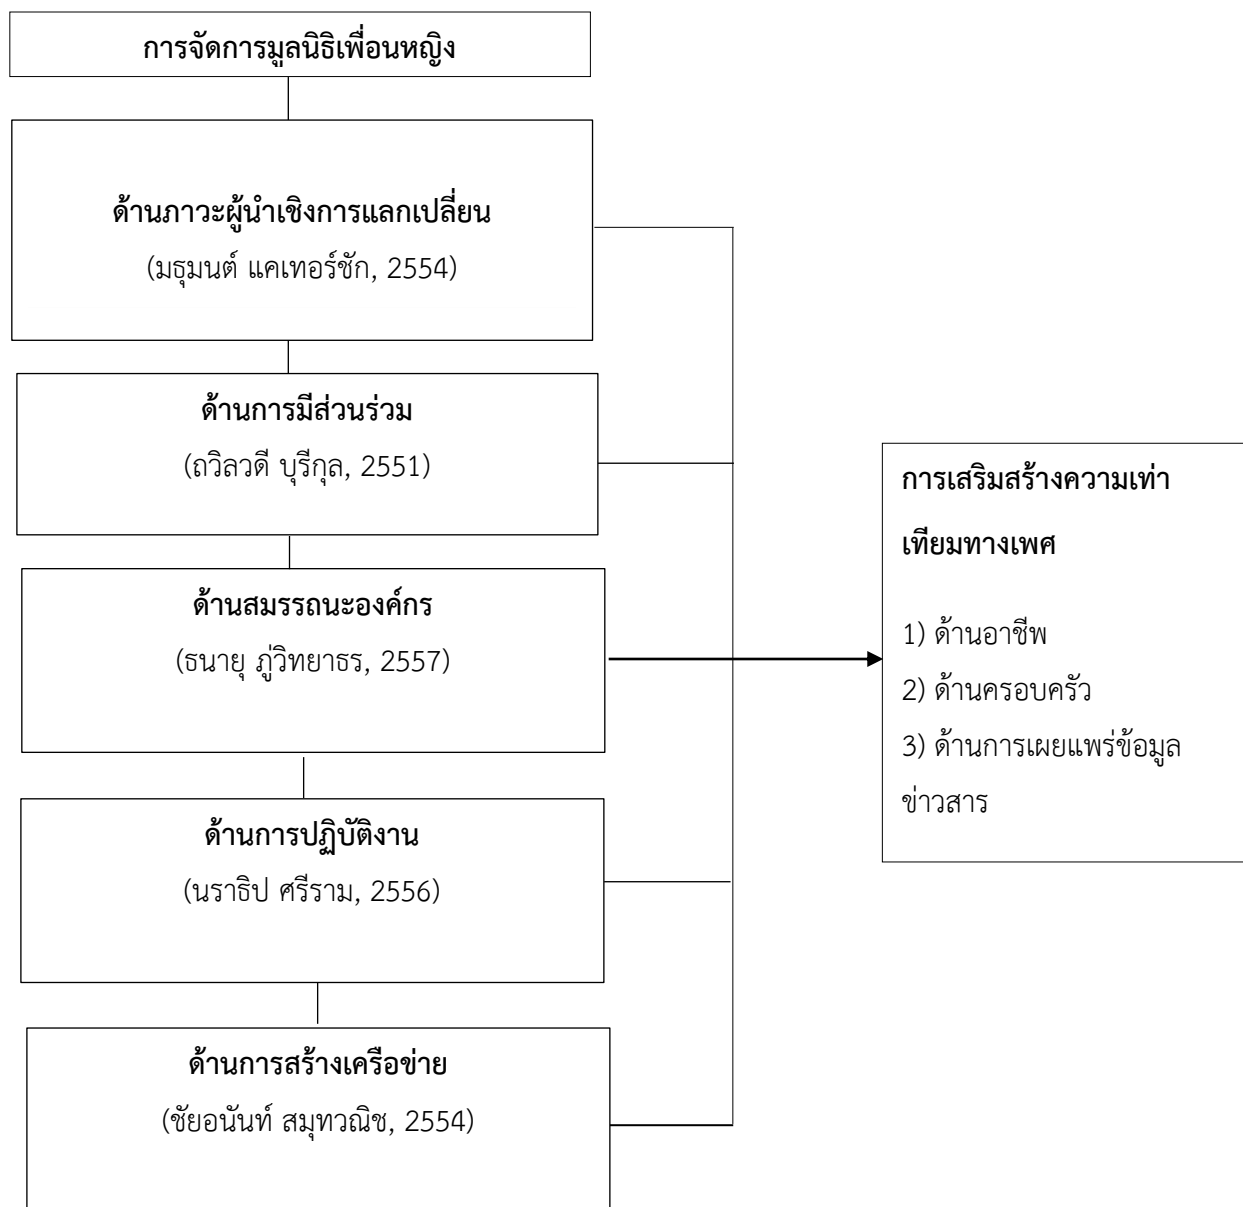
การจัดการมูลนิธิเพื่อนหญิง

ด้านภาวะผู้นำเชิงการแลกเปลี่ยน
(มธุมนต์ แคเทอร์ชัก, 2554)

ด้านการมีส่วนร่วม
(ถวิลวดี บุรีกุล, 2551)

ด้านสมรรถนะองค์กร
(ธนายุ ภู่วิทยาธร, 2557)

ด้านการปฏิบัติงาน
(นราธิป ศรีราม, 2556)

ด้านการสร้างเครือข่าย
(ชัยอนันท์ สมุทวณิช, 2554)

การเสริมสร้างความเท่าเทียมทางเพศ

1) ด้านอาชีพ
2) ด้านครอบครัว
3) ด้านการเผยแพร่ข้อมูลข่าวสาร